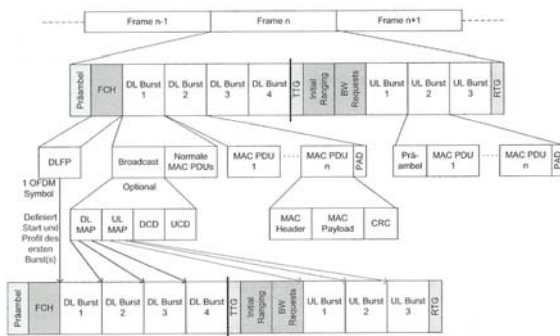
Frame n-1

Frame n

Frame n+1

Präambel

FCH

DL Burst 1

DL Burst 2

DL Burst 3

DL Burst 4

TTG

Initial Ranging

BW Requests

UL Burst 1

UL Burst 2

UL Burst 3

RTG

DLFP

1 OFDM Symbol

Definiert Start und Profil des ersten Burst(s)

Broadcast

Normale MAC PDUs

Optional

DL MAP

UL MAP

DCD

UCD

MAC PDU 1

MAC PDU n

PAD

MAC Header

MAC Payload

CRC

Prä-ambel

MAC PDU 1

MAC PDU n

PAD

Präambel

FCH

DL Burst 1

DL Burst 2

DL Burst 3

DL Burst 4

TTG

Initial Ranging

BW Requests

UL Burst 1

UL Burst 2

UL Burst 3

RTG